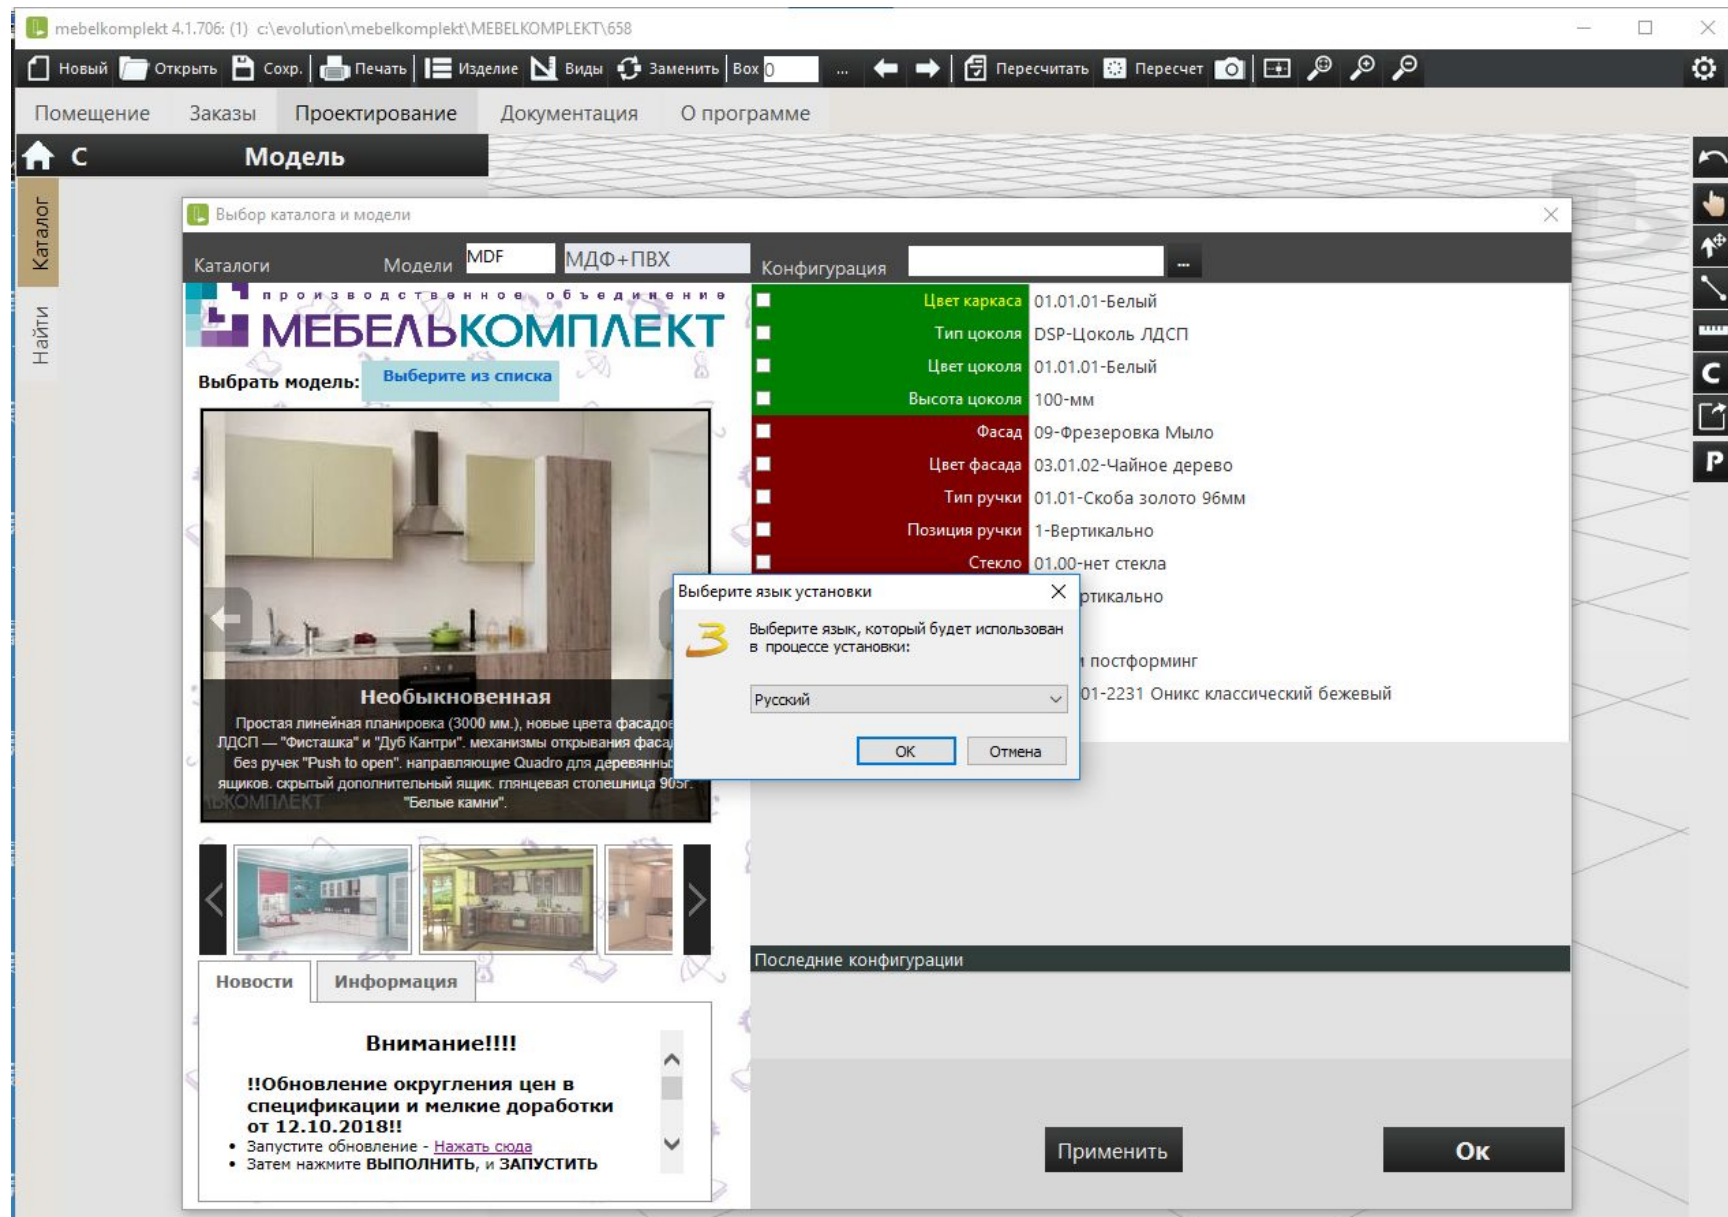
mebelkomplekt 4.1.706: (1) c:\evolution\mebelkomplekt\MEBELKOMPLEKT\658

Новый Открыть Сохр. Печать Изделие Виды Заменить Box 0 ... Пересчитать Пересчет

Помещение Заказы Проектирование Документация О программе

С Модель

Каталог

Найти

Выбор каталога и модели

Каталоги Модели MDF МДФ+ПВХ Конфигурация ...

производственное объединение
МЕБЕЛЬКОМПЛЕКТ

Выбрать модель: Выберите из списка

Необыкновенная
Простая линейная планировка (3000 мм.), новые цвета фасадо ЛДСП — "Фисташка" и "Дуб Кантри". механизмы открывания фаса без ручек "Push to open". направляющие Quadro для деревянны ящиков. скрытый дополнительный ящик. глянцевая столешница 905г. "Белые камни".

Новости Информация

Внимание!!!!

!!Обновление округления цен в спецификации и мелкие доработки от 12.10.2018!!
• Запустите обновление - Нажать сюда
• Затем нажмите ВЫПОЛНИТЬ, и ЗАПУСТИТЬ

| | |
|---|---|
| Цвет каркаса | 01.01.01-Белый |
| Тип цоколя | DSP-Цоколь ЛДСП |
| Цвет цоколя | 01.01.01-Белый |
| Высота цоколя | 100-мм |
| Фасад | 09-Фрезеровка Мыло |
| Цвет фасада | 03.01.02-Чайное дерево |
| Тип ручки | 01.01-Скоба золото 96мм |
| Позиция ручки | 1-Вертикально |
| Стекло | 01.00-нет стекла |
| | ртикально |
| | постформинг |
| | 01-2231 Оникс классический бежевый |

Выберите язык установки
Выберите язык, который будет использован в процессе установки:
Русский
OK Отмена

Последние конфигурации

Применить Ок